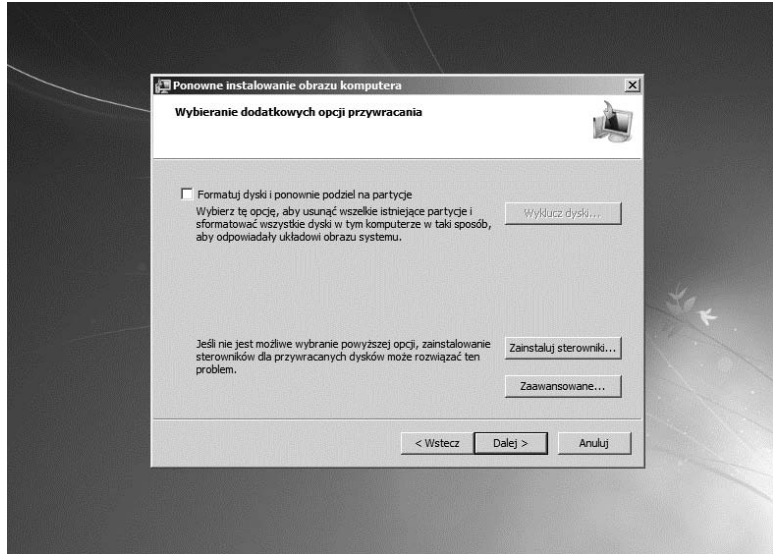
Ponowne instalowanie obrazu komputera

Wybieranie dodatkowych opcji przywracania

Formatuj dyski i ponownie podziel na partycje

Wybierz tę opcję, aby usunąć wszelkie istniejące partycje i sformatować wszystkie dyski w tym komputerze w taki sposób, aby odpowiadały układowi obrazu systemu.

Wyklucz dyski...

Jeśli nie jest możliwe wybranie powyższej opcji, zainstalowanie sterowników dla przywracanych dysków może rozwiązać ten problem.

Zainstaluj sterowniki...

Zaawansowane...

< Wstecz

Dalej >

Anuluj